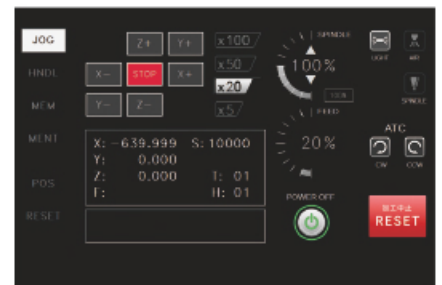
JOG

HNDL

MEM

MENT

POS

RESET

Z+ Y+

X− STOP X+

Y− Z−

x100

x50

x20

x5

SPINDLE

100%

FEED

20%

LIGHT

AIR

SPINDLE

ATC

CW CCW

X: −639.999 S: 10000
Y: 0.000
Z: 0.000 T: 01
F: H: 01

POWER OFF

加工中止
RESET